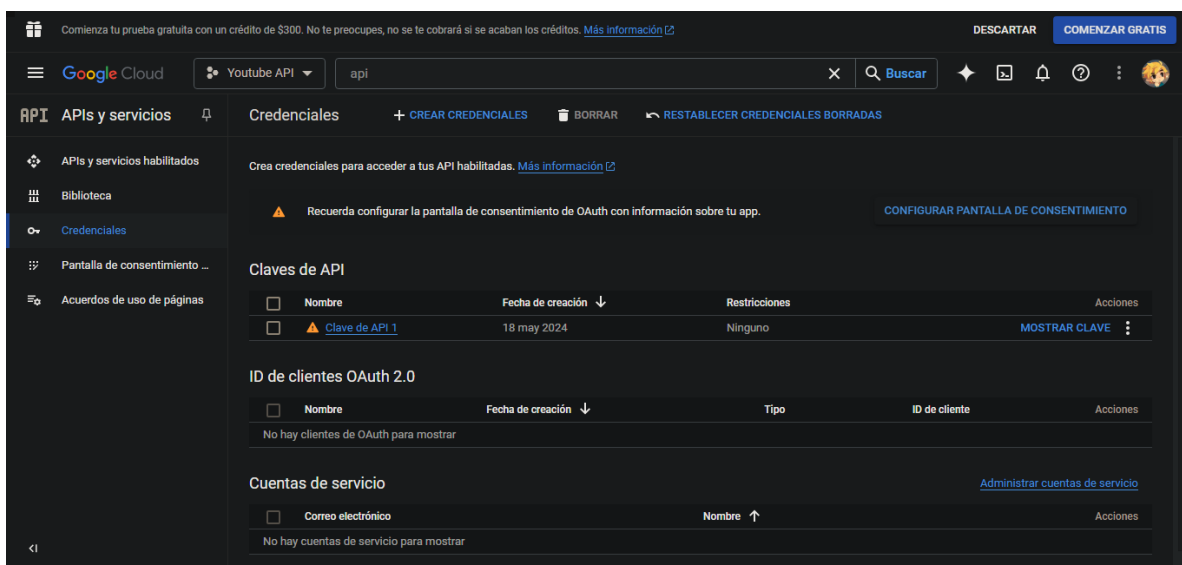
Comienza tu prueba gratuita con un crédito de $300. No te preocupes, no se te cobrará si se acaban los créditos. Más información

DESCARTAR COMENZAR GRATIS

Google Cloud Youtube API api Buscar

API APIs y servicios

APIs y servicios habilitados
Biblioteca
Credenciales
Pantalla de consentimiento ...
Acuerdos de uso de páginas

Credenciales + CREAR CREDENCIALES BORRAR RESTABLECER CREDENCIALES BORRADAS

Crea credenciales para acceder a tus API habilitadas. Más información

Recuerda configurar la pantalla de consentimiento de OAuth con información sobre tu app. CONFIGURAR PANTALLA DE CONSENTIMIENTO

Claves de API

| | Nombre | Fecha de creación ↓ | Restricciones | Acciones |
|---|---|---|---|---|
| | Clave de API 1 | 18 may 2024 | Ninguno | MOSTRAR CLAVE |

ID de clientes OAuth 2.0

| | Nombre | Fecha de creación ↓ | Tipo | ID de cliente | Acciones |
|---|---|---|---|---|---|
| No hay clientes de OAuth para mostrar | | | | | |

Cuentas de servicio

Administrar cuentas de servicio

| | Correo electrónico | Nombre ↑ | Acciones |
|---|---|---|---|
| No hay cuentas de servicio para mostrar | | | |

<|